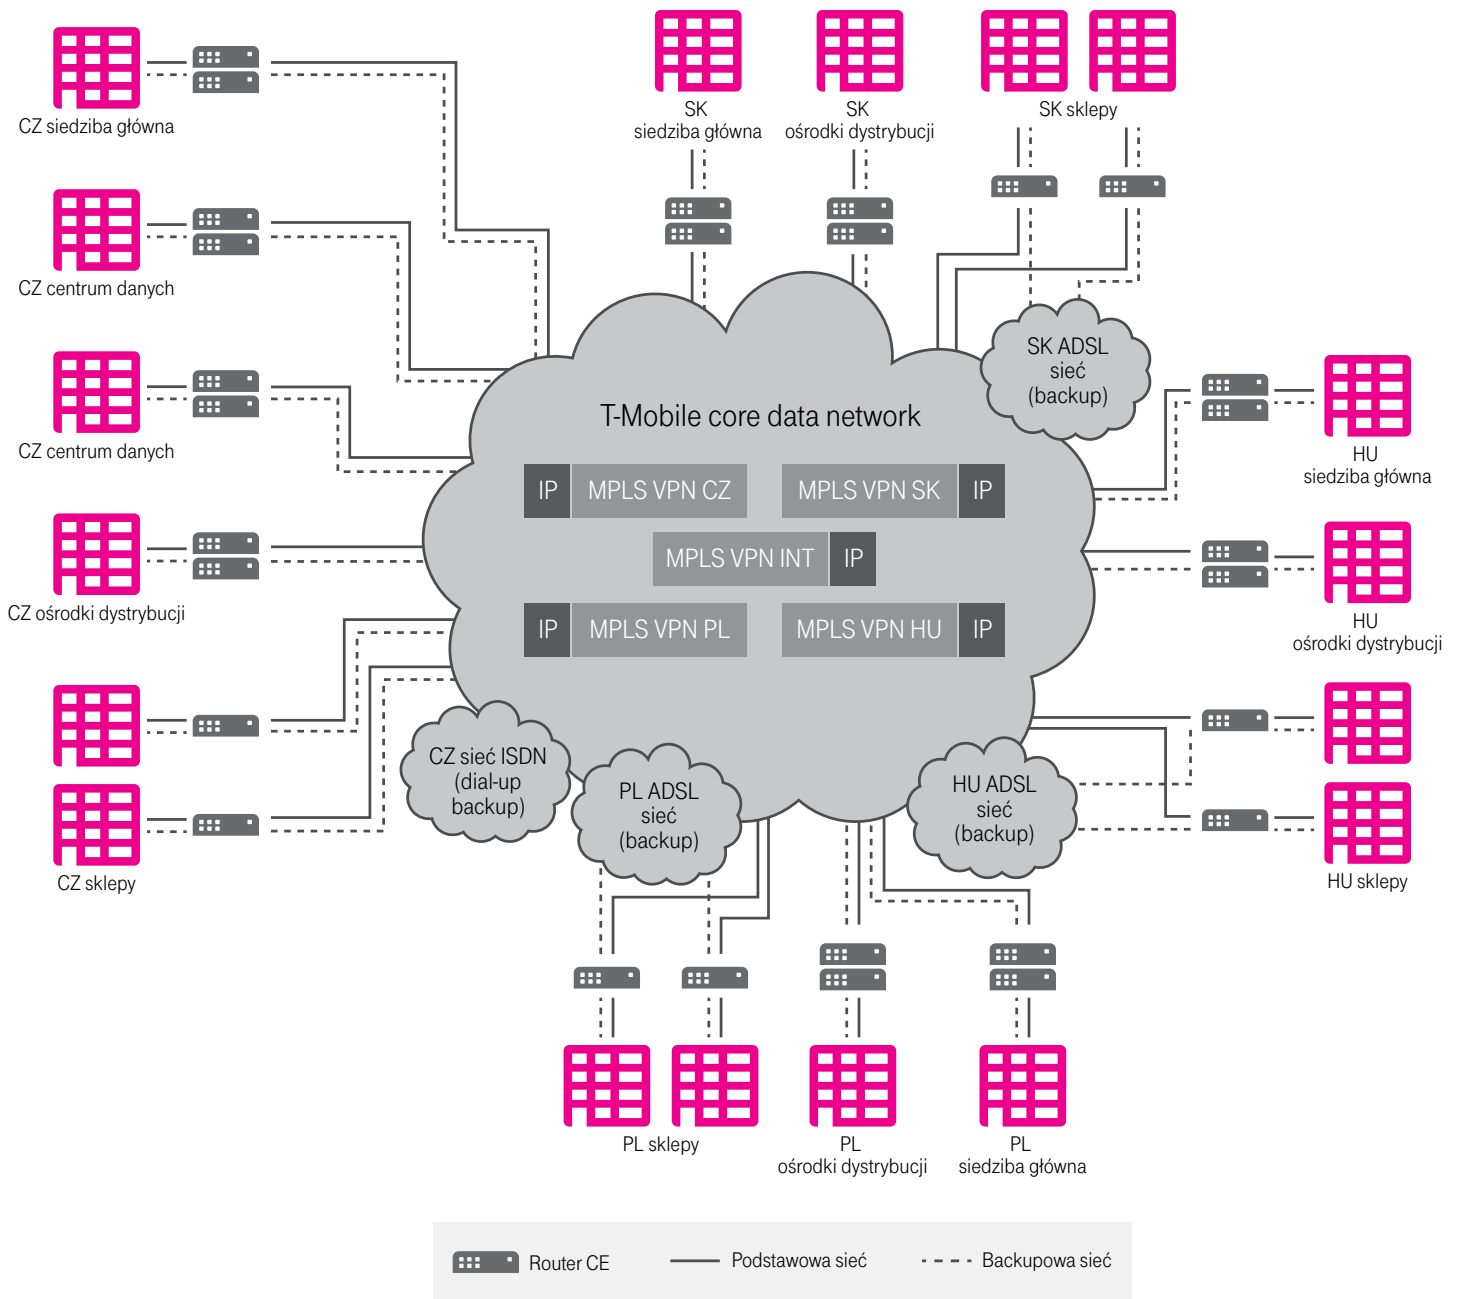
CZ siedziba główna

CZ centrum danych

CZ centrum danych

CZ ośrodki dystrybucji

CZ sklepy

SK siedziba główna

SK ośrodki dystrybucji

SK sklepy

SK ADSL sieć (backup)

HU siedziba główna

HU ośrodki dystrybucji

HU sklepy

T-Mobile core data network

IP MPLS VPN CZ

MPLS VPN SK IP

MPLS VPN INT IP

IP MPLS VPN PL

MPLS VPN HU IP

CZ sieć ISDN (dial-up backup)

PL ADSL sieć (backup)

HU ADSL sieć (backup)

PL sklepy

PL ośrodki dystrybucji

PL siedziba główna

Router CE

Podstawowa sieć

Backupowa sieć